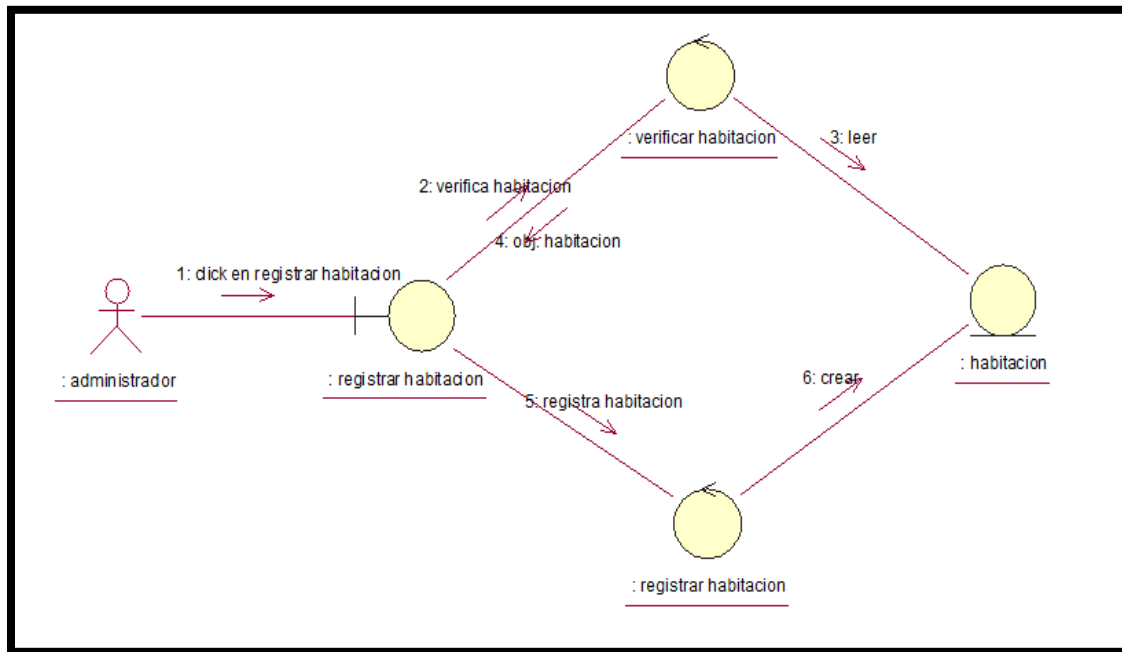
: verificar habitacion

3: leer

2: verifica habitacion

4: obj: habitacion

1: dick en registrar habitacion

: administrador

: registrar habitacion

: habitacion

6: crear

5: registra habitacion

: registrar habitacion